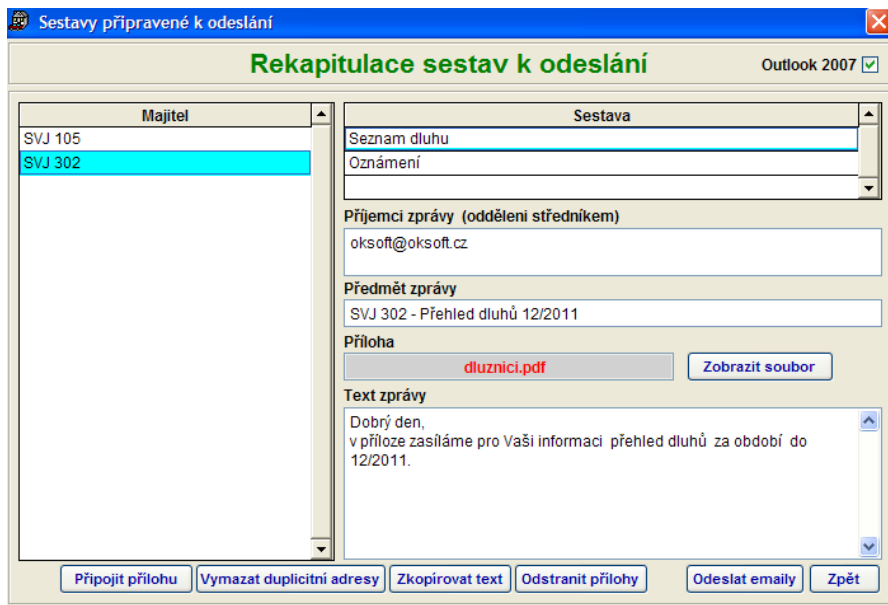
Sestavy připravené k odeslání

Rekapitulace sestav k odeslání

Outlook 2007

| Majitel |
|---|
| SVJ 105 |
| SVJ 302 |

| Sestava |
|---|
| Seznam dluhu |
| Oznámení |

Příjemci zprávy (odděleni středníkem)

oksoft@oksoft.cz

Předmět zprávy

SVJ 302 - Přehled dluhů 12/2011

Příloha

dluznici.pdf

Zobrazit soubor

Text zprávy

Dobrý den,
v příloze zasíláme pro Vaši informaci přehled dluhů za období do 12/2011.

Připojit přílohu Vymazat duplicitní adresy Zkopírovat text Odstranit přílohy Odeslat emaily Zpět